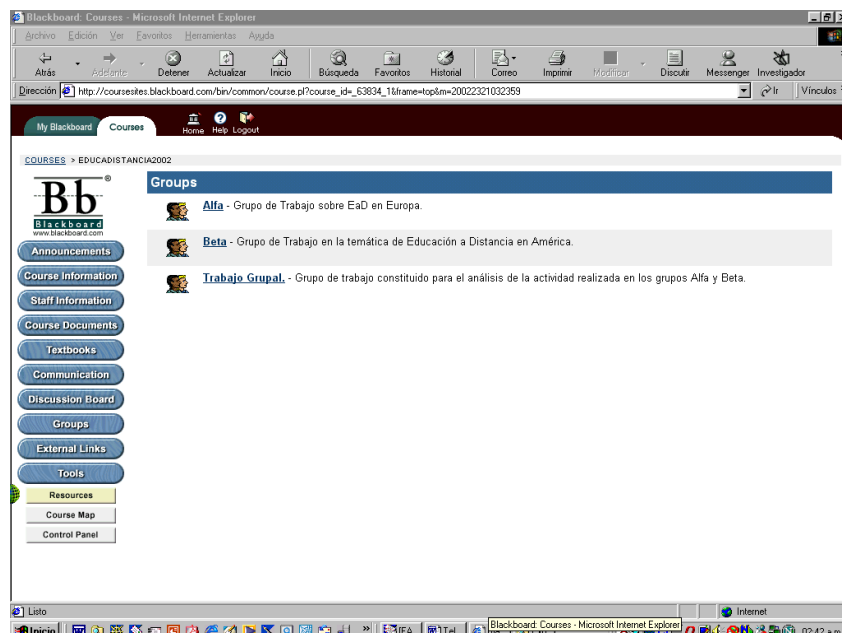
Blackboard: Courses - Microsoft Internet Explorer

Archivo Edición Ver Favoritos Herramientas Ayuda

Atrás Adelante Detener Actualizar Inicio Búsqueda Favoritos Historial Correo Imprimir Modificar Discutir Messenger Investigador

Dirección http://coursesites.blackboard.com/bin/common/course.pl?course_id=_63834_1&frame=top&m=20022321032359 Ir Vínculos

My Blackboard Courses Home Help Logout

COURSES > EDUCADISTANCIA2002

Bb
Blackboard
www.blackboard.com

Announcements
Course Information
Staff Information
Course Documents
Textbooks
Communication
Discussion Board
Groups
External Links
Tools
Resources
Course Map
Control Panel

Groups

Alfa - Grupo de Trabajo sobre EaD en Europa.

Beta - Grupo de Trabajo en la temática de Educación a Distancia en América.

Trabajo Grupal. - Grupo de trabajo constituido para el análisis de la actividad realizada en los grupos Alfa y Beta.

Listo Internet

Inicio IFA Tel Blackboard: Courses - Microsoft Internet Explorer 02:42 a.m.